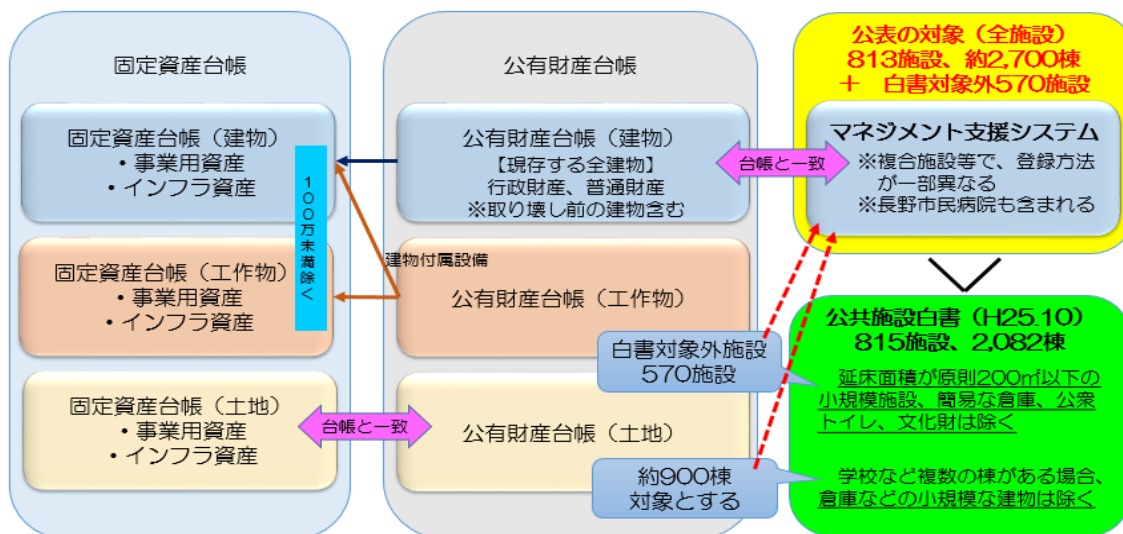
固定資産台帳

固定資産台帳（建物）
・事業用資産
・インフラ資産

100万未満除く

固定資産台帳（工作物）
・事業用資産
・インフラ資産

固定資産台帳（土地）
・事業用資産
・インフラ資産

台帳と一致

公有財産台帳

公有財産台帳（建物）
【現存する全建物】
行政財産、普通財産
※取り壊し前の建物含む

建物付属設備

公有財産台帳（工作物）

公有財産台帳（土地）

台帳と一致

公表の対象（全施設）
813施設、約2,700棟
＋　白書対象外570施設

マネジメント支援システム
※複合施設等で、登録方法が一部異なる
※長野市民病院も含まれる

白書対象外施設
570施設

約900棟
対象とする

公共施設白書（H25.10）
815施設、2,082棟

延床面積が原則200㎡以下の小規模施設、簡易な倉庫、公衆トイレ、文化財は除く

学校など複数の棟がある場合、倉庫などの小規模な建物は除く